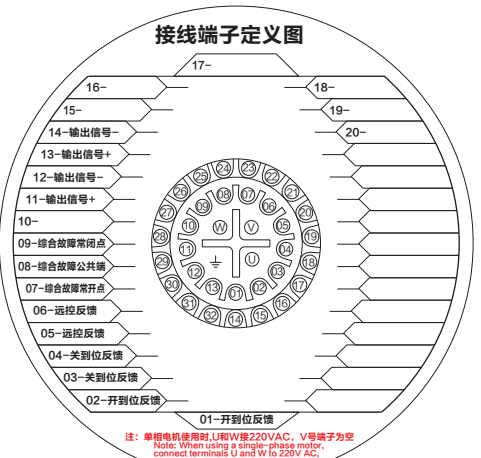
接线端子定义图

17-

16-

18-

15-

19-

14-输出信号-

20-

13-输出信号+

12-输出信号-

11-输出信号+

10-

09-综合故障常闭点

08-综合故障公共端

07-综合故障常开点

06-远控反馈

05-远控反馈

04-关到位反馈

03-关到位反馈

02-开到位反馈

01-开到位反馈

24 23 22 25 09 07 08 06 21 26 20 05 27 W V 10 04 28 19 29 11 03 U 18 12 30 02 13 01 17 31 16 15 32 14

注：单相电机使用时,U和W接220VAC，V号端子为空
Note: When using a single-phase motor, connect terminals U and W to 220V AC,